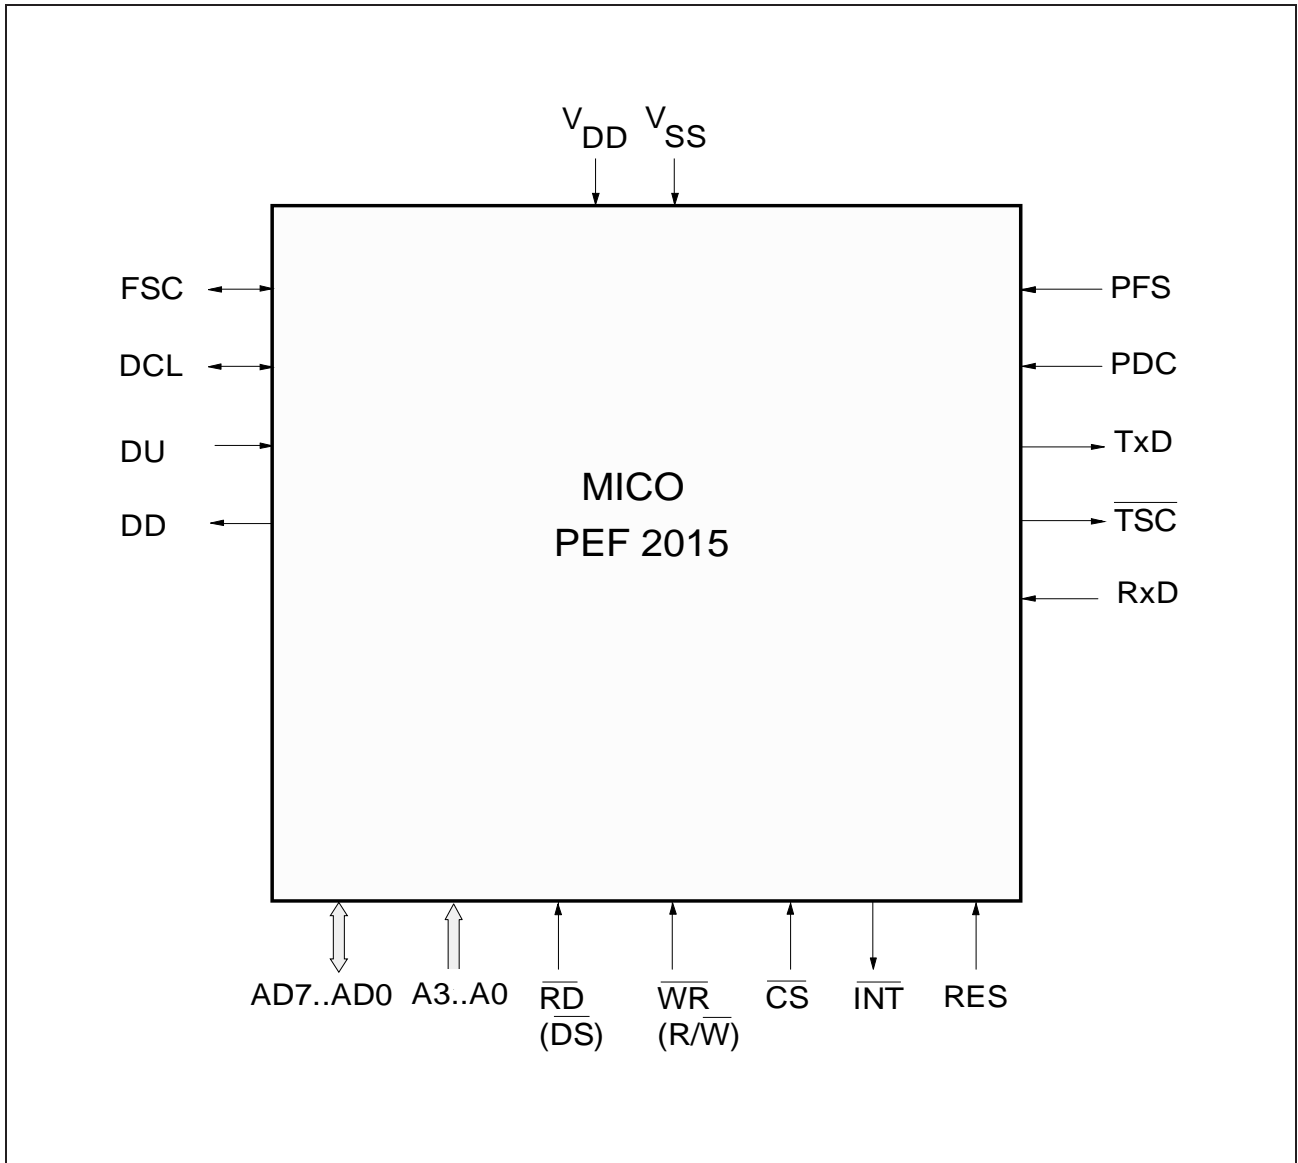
$V_{DD}$ $V_{SS}$

FSC

DCL

DU

DD

PFS

PDC

TxD

$\overline{TSC}$

RxD

MICO
PEF 2015

AD7..AD0 A3..A0 $\overline{RD}$ ($\overline{DS}$) $\overline{WR}$ (R/$\overline{W}$) $\overline{CS}$ $\overline{INT}$ RES